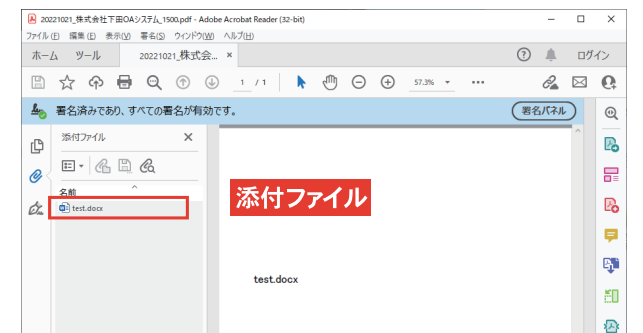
20221021_株式会社下田OAシステム_1500.pdf - Adobe Acrobat Reader (32-bit)

ファイル(F) 編集(E) 表示(V) 署名(S) ウィンドウ(W) ヘルプ(H)

ホーム ツール 20221021_株式会... ×

ログイン

1 / 1

57.3%

署名済みであり、すべての署名が有効です。

署名パネル

添付ファイル ×

名前

test.docx

添付ファイル

test.docx